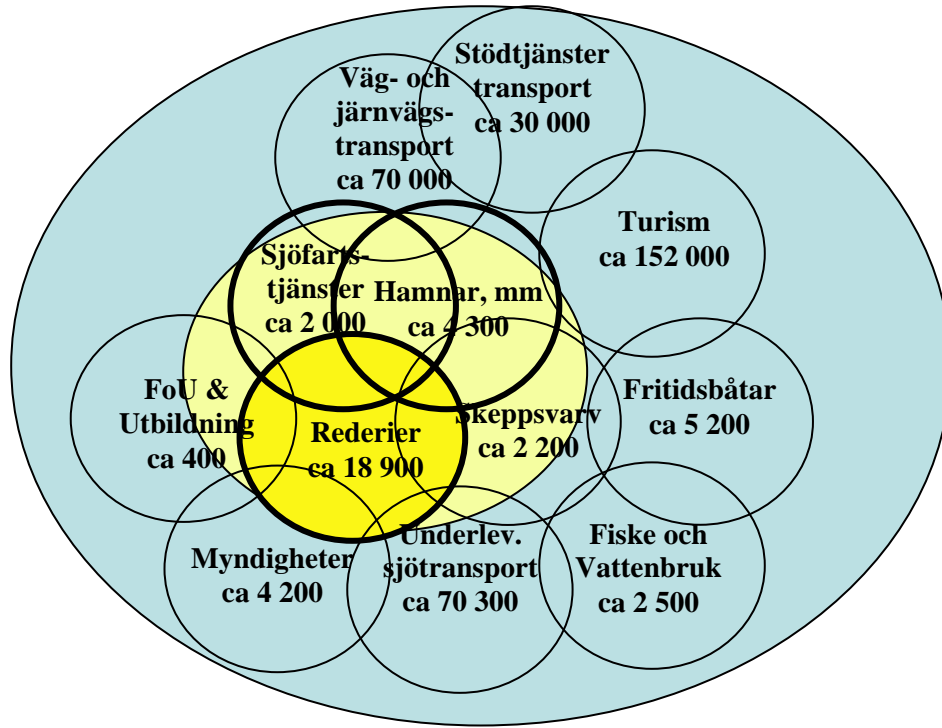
Stödtjänster transport ca 30 000

Väg- och järnvägstransport ca 70 000

Turism ca 152 000

Sjöfartstjänster ca 2 000

Hamnar, mm ca 4 300

FoU & Utbildning ca 400

Rederier ca 18 900

Skeppsvarv ca 2 200

Fritidsbåtar ca 5 200

Myndigheter ca 4 200

Underlev. sjötransport ca 70 300

Fiske och Vattenbruk ca 2 500